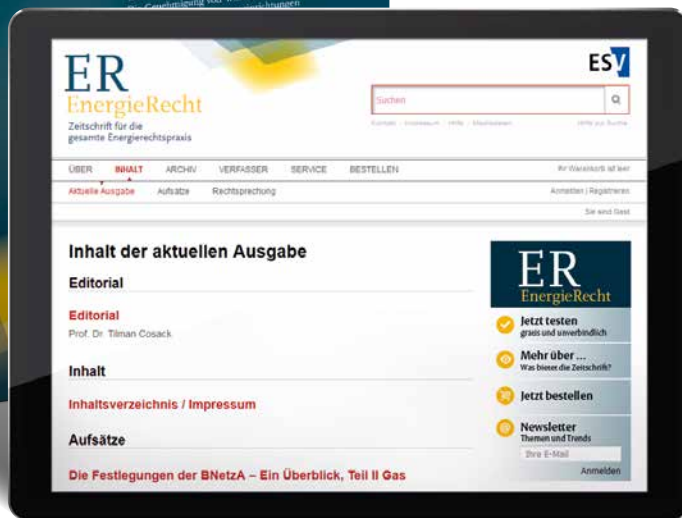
ER
EnergieRecht
Zeitschrift für die gesamte Energierechtspraxis

ESV

Suchen

Kontakt | Impressum | Hilfe | Mediadaten

Hilfe zur Suche

ÜBER | INHALT | ARCHIV | VERFASSER | SERVICE | BESTELLEN

Ihr Warenkorb ist leer

Aktuelle Ausgabe | Aufsätze | Rechtsprechung

Anmelden | Registrieren

Sie sind Gast

Inhalt der aktuellen Ausgabe

Editorial

Editorial
Prof. Dr. Tilman Cosack

Inhalt

Inhaltsverzeichnis / Impressum

Aufsätze

Die Festlegungen der BNetzA – Ein Überblick, Teil II Gas

ER
EnergieRecht

Jetzt testen
gratis und unverbindlich

Mehr über ...
Was bietet die Zeitschrift?

Jetzt bestellen

Newsletter
Themen und Trends

Ihre E-Mail

Anmelden